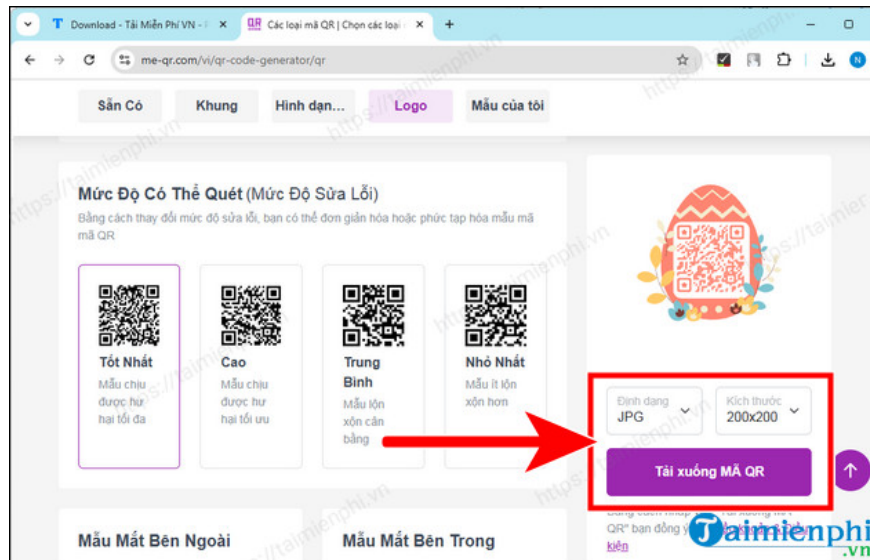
Download - Tải Miễn Phí VN - Các loại mã QR | Chọn các loại

me-qr.com/vi/qr-code-generator/qr

N

Sẵn Có   Khung   Hình dạn...   Logo   Mẫu của tôi

Mức Độ Có Thể Quét (Mức Độ Sửa Lỗi)

Bằng cách thay đổi mức độ sửa lỗi, bạn có thể đơn giản hóa hoặc phức tạp hóa mẫu mã mã QR

Tốt Nhất
Mẫu chịu được hư hại tối đa

Cao
Mẫu chịu được hư hại tối ưu

Trung Bình
Mẫu lộn xộn cân bằng

Nhỏ Nhất
Mẫu ít lộn xộn hơn

Định dạng
JPG

Kích thước
200x200

Tải xuống MÃ QR

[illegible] QR" bạn đồng ý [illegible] kiện

Mẫu Mắt Bên Ngoài

Mẫu Mắt Bên Trong

https://taimienphi.vn

Taimienphi.vn